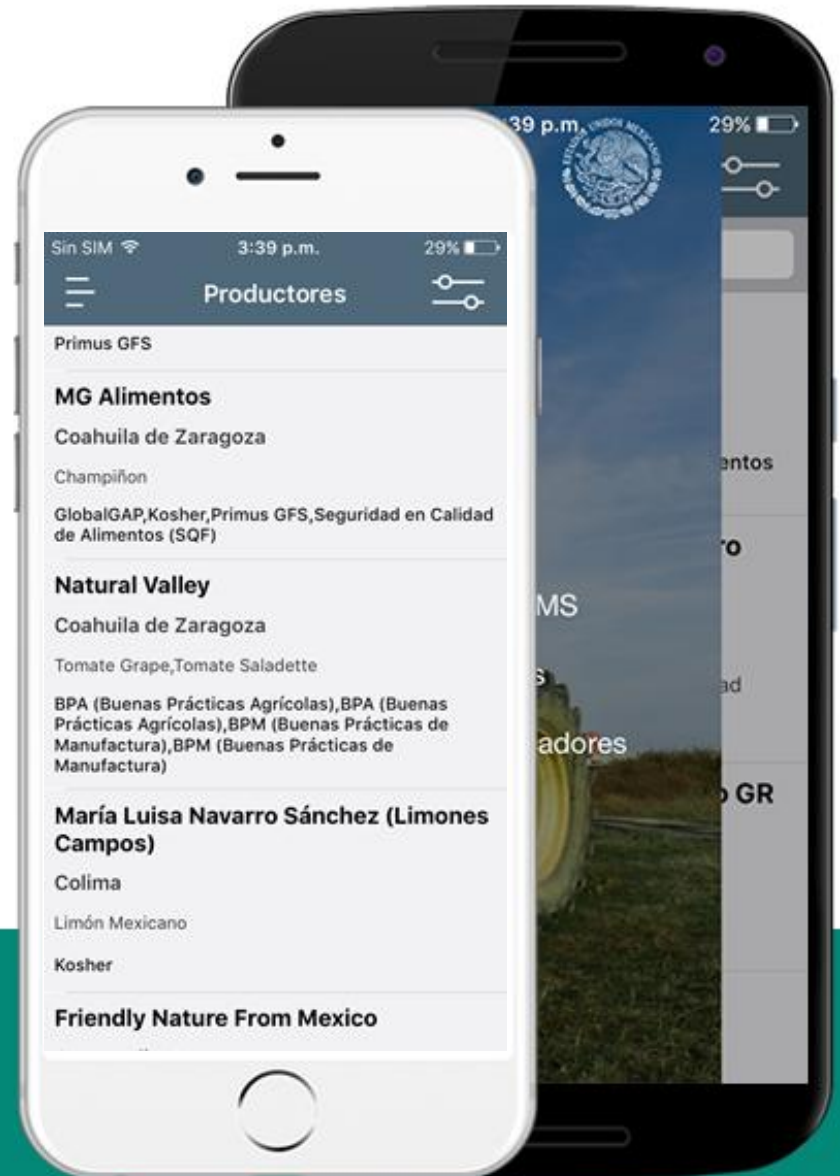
Sin SIM 3:39 p.m. 29%

Productores

Primus GFS

MG Alimentos

Coahuila de Zaragoza

Champiñon

GlobalGAP,Kosher,Primus GFS,Seguridad en Calidad de Alimentos (SQF)

Natural Valley

Coahuila de Zaragoza

Tomate Grape,Tomate Saladette

BPA (Buenas Prácticas Agrícolas),BPA (Buenas Prácticas Agrícolas),BPM (Buenas Prácticas de Manufactura),BPM (Buenas Prácticas de Manufactura)

María Luisa Navarro Sánchez (Limones Campos)

Colima

Limón Mexicano

Kosher

Friendly Nature From Mexico

39 p.m. 29%

MS

s

adores

entos

ro

ad

o GR